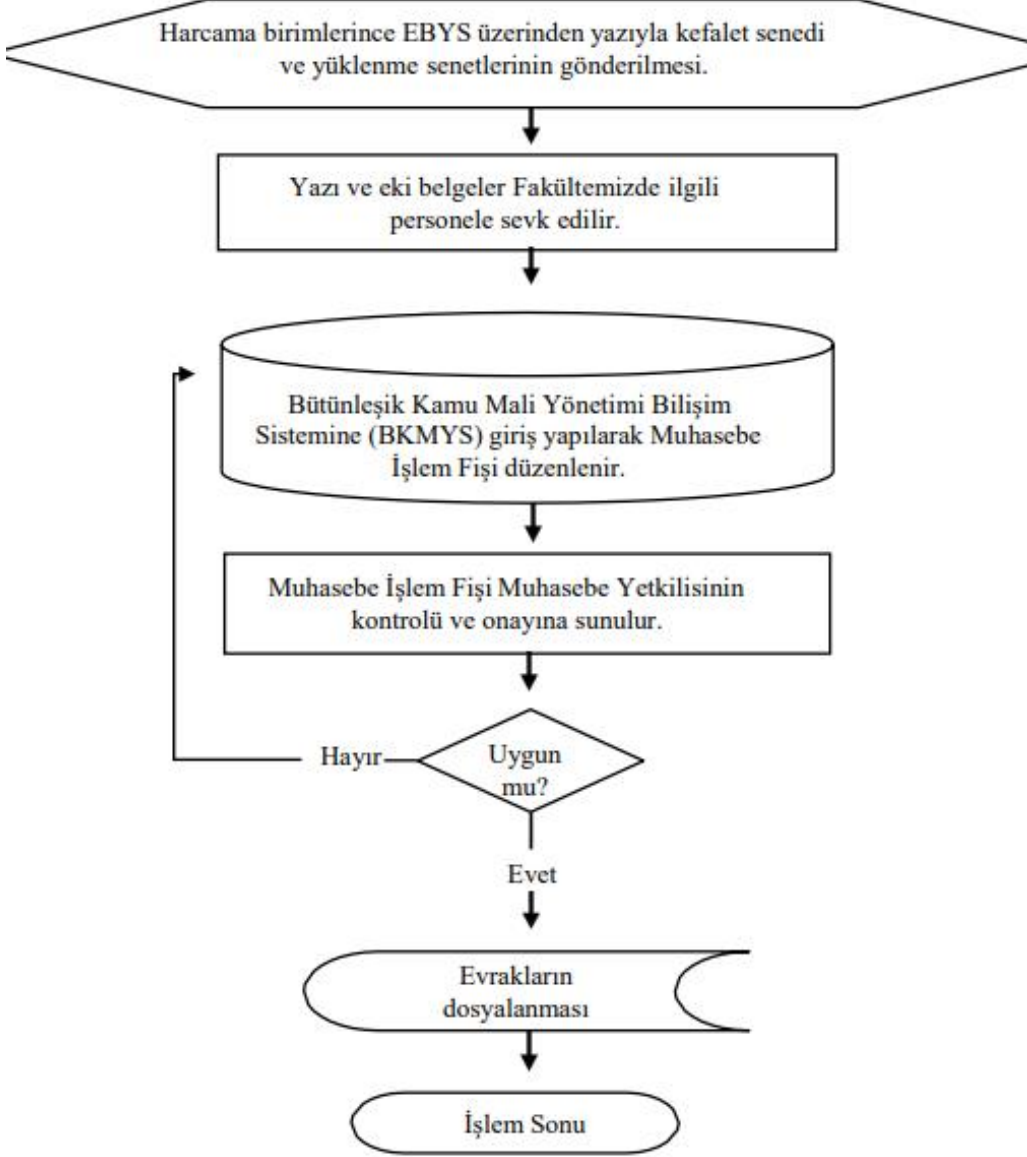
Harcama birimlerince EBYS üzerinden yazıyla kefalet senedi ve yüklenme senetlerinin gönderilmesi.

Yazı ve eki belgeler Fakültemizde ilgili personele sevk edilir.

Bütünleşik Kamu Mali Yönetimi Bilişim Sistemine (BKMYS) giriş yapılarak Muhasebe İşlem Fişi düzenlenir.

Muhasebe İşlem Fişi Muhasebe Yetkilisinin kontrolü ve onayına sunulur.

Hayır

Uygun mu?

Evet

Evrakların dosyalanması

İşlem Sonu